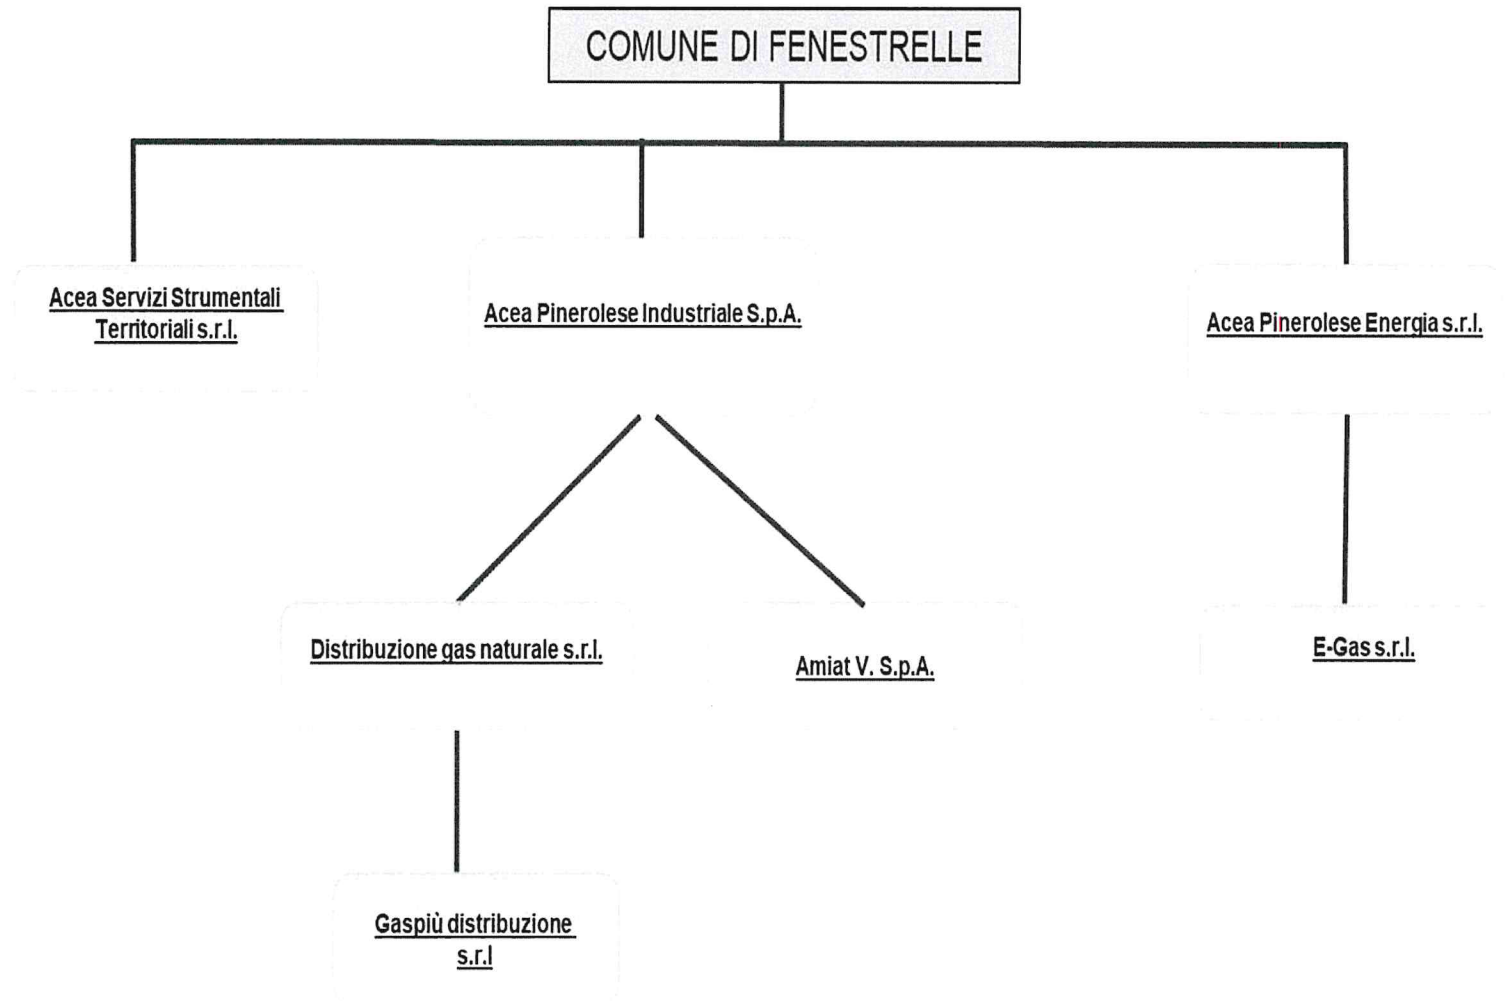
COMUNE DI FENESTRELLE

Acea Servizi Strumentali Territoriali s.r.l.

Acea Pinerolese Industriale S.p.A.

Acea Pinerolese Energia s.r.l.

Distribuzione gas naturale s.r.l.

Amiat V. S.p.A.

E-Gas s.r.l.

Gaspiù distribuzione s.r.l